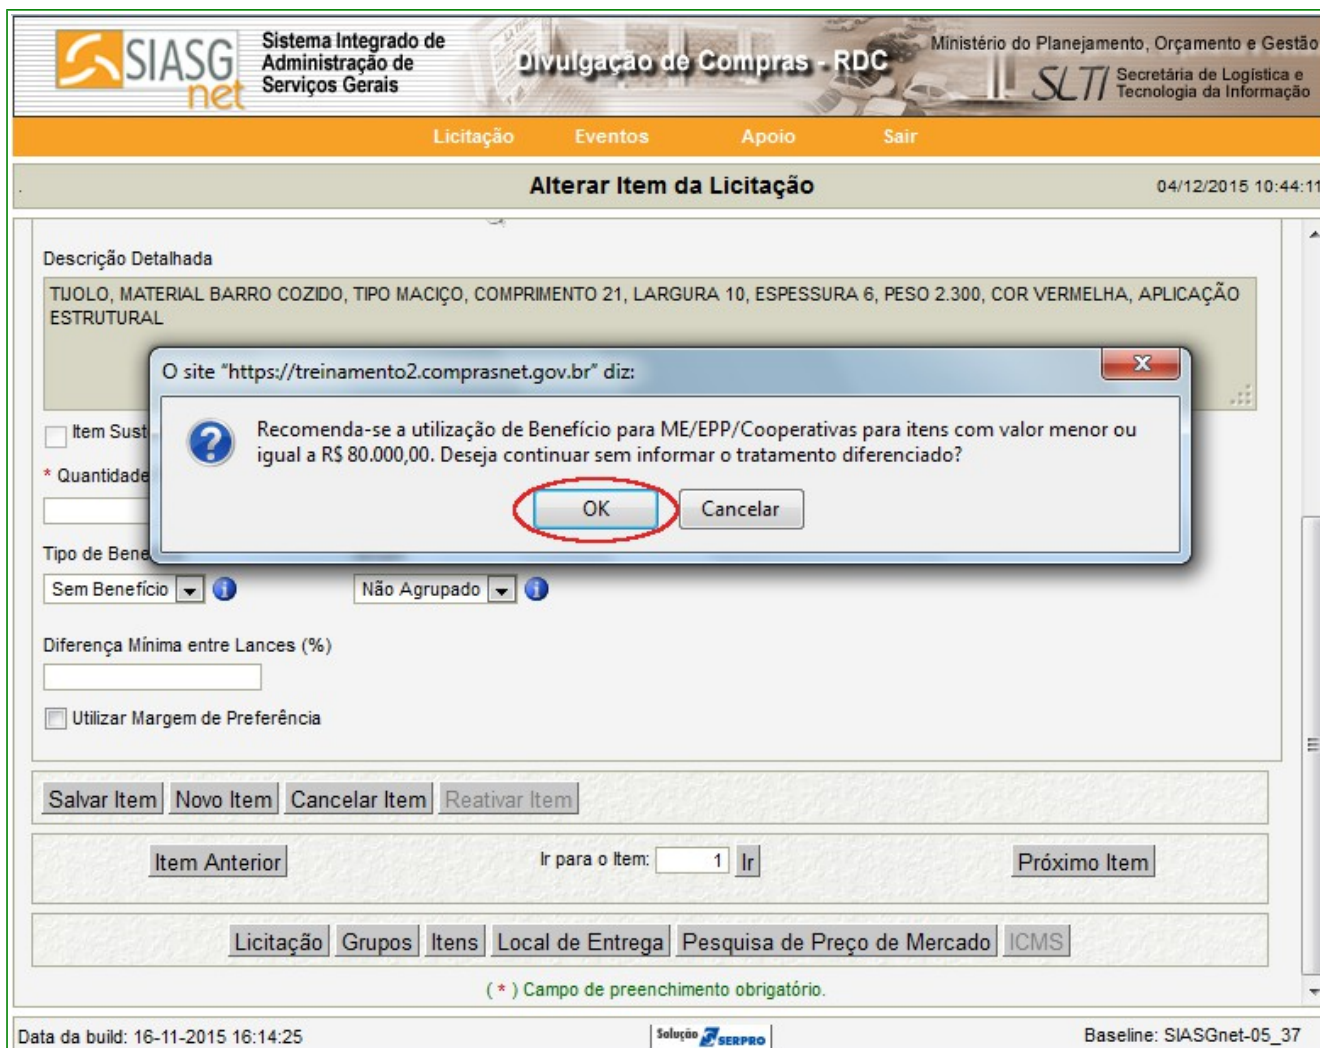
SIASG net
Sistema Integrado de Administração de Serviços Gerais

Divulgação de Compras - RDC

Ministério do Planejamento, Orçamento e Gestão
SLTI Secretária de Logística e Tecnologia da Informação

Licitação Eventos Apoio Sair

Alterar Item da Licitação

04/12/2015 10:44:11

Descrição Detalhada

TIJOLO, MATERIAL BARRO COZIDO, TIPO MACIÇO, COMPRIMENTO 21, LARGURA 10, ESPESSURA 6, PESO 2.300, COR VERMELHA, APLICAÇÃO ESTRUTURAL

O site "https://treinamento2.comprasnet.gov.br" diz:

Recomenda-se a utilização de Benefício para ME/EPP/Cooperativas para itens com valor menor ou igual a R$ 80.000,00. Deseja continuar sem informar o tratamento diferenciado?

OK Cancelar

Item Sust

* Quantidade

Tipo de Bene

Sem Benefício

Não Agrupado

Diferença Mínima entre Lances (%)

Utilizar Margem de Preferência

Salvar Item Novo Item Cancelar Item Reativar Item

Item Anterior Ir para o Item: 1 Ir Próximo Item

Licitação Grupos Itens Local de Entrega Pesquisa de Preço de Mercado ICMS

( * ) Campo de preenchimento obrigatório.

Data da build: 16-11-2015 16:14:25

Solução SERPRO

Baseline: SIASGnet-05_37